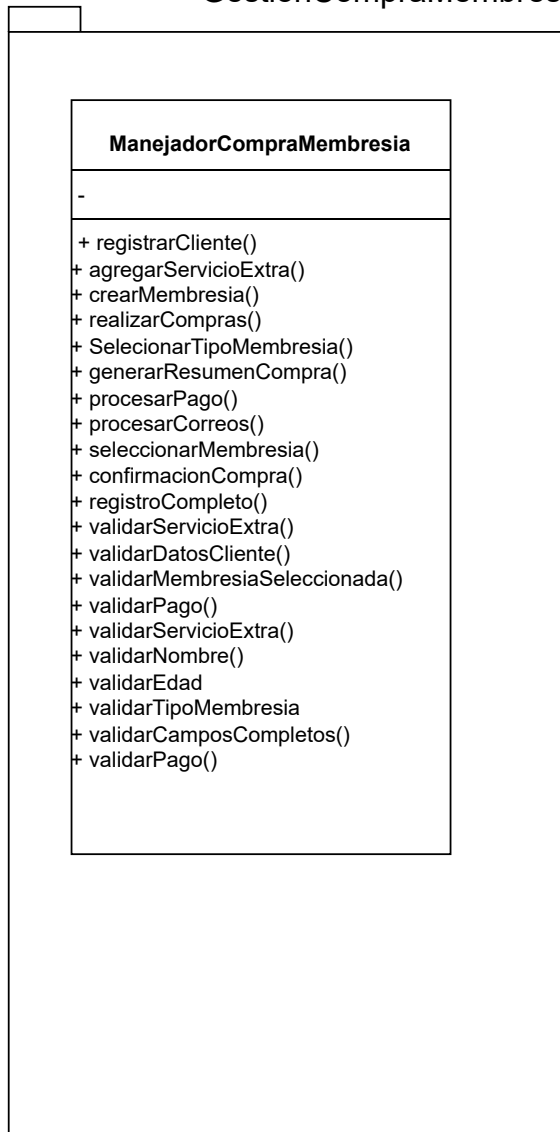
GestionCompraMembres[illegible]

ManejadorCompraMembresia

-

+ registrarCliente()
+ agregarServicioExtra()
+ crearMembresia()
+ realizarCompras()
+ SelecionarTipoMembresia()
+ generarResumenCompra()
+ procesarPago()
+ procesarCorreos()
+ seleccionarMembresia()
+ confirmacionCompra()
+ registroCompleto()
+ validarServicioExtra()
+ validarDatosCliente()
+ validarMembresiaSeleccionada()
+ validarPago()
+ validarServicioExtra()
+ validarNombre()
+ validarEdad
+ validarTipoMembresia
+ validarCamposCompletos()
+ validarPago()